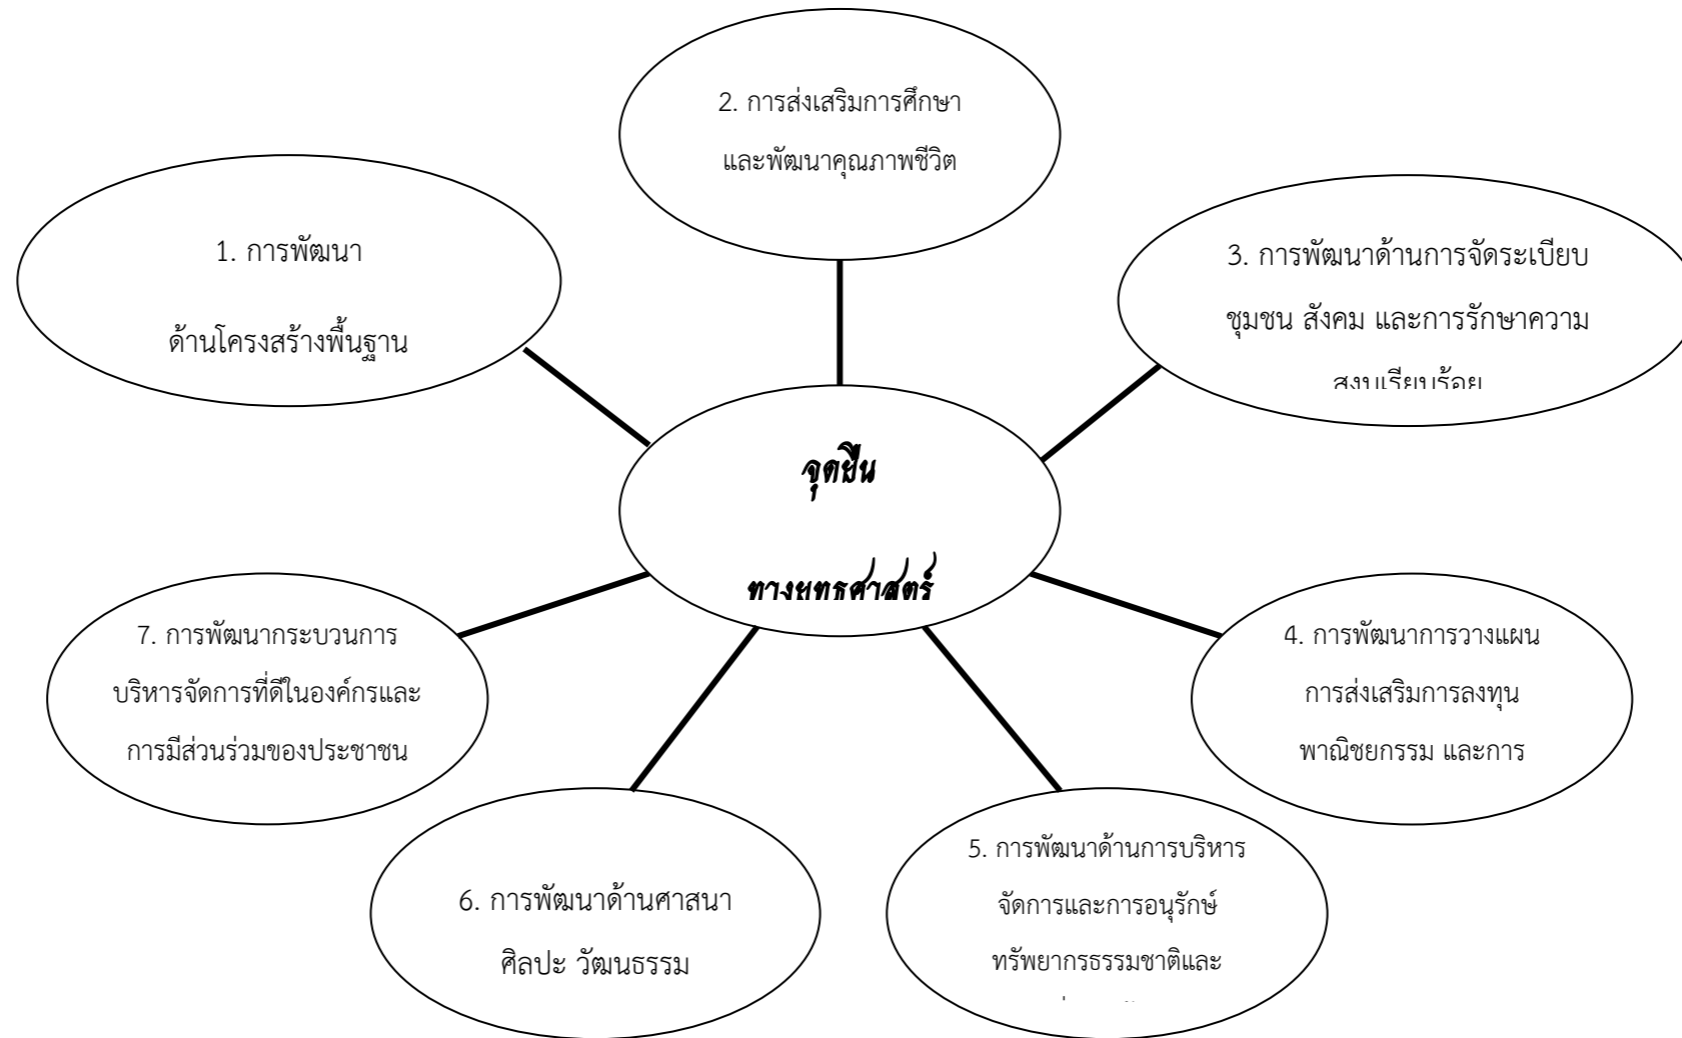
2. การส่งเสริมการศึกษา

และพัฒนาคุณภาพชีวิต

1. การพัฒนา

ด้านโครงสร้างพื้นฐาน

3. การพัฒนาด้านการจัดระเบียบ

ชุมชน สังคม และการรักษาความ

สงบเรียบร้อย

จุดยืน

ทางยุทธศาสตร์

7. การพัฒนากระบวนการ

บริหารจัดการที่ดีในองค์กรและ

การมีส่วนร่วมของประชาชน

4. การพัฒนาการวางแผน

การส่งเสริมการลงทุน

พาณิชยกรรม และการ

6. การพัฒนาด้านศาสนา

ศิลปะ วัฒนธรรม

5. การพัฒนาด้านการบริหาร

จัดการและการอนุรักษ์

ทรัพยากรธรรมชาติและ

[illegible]